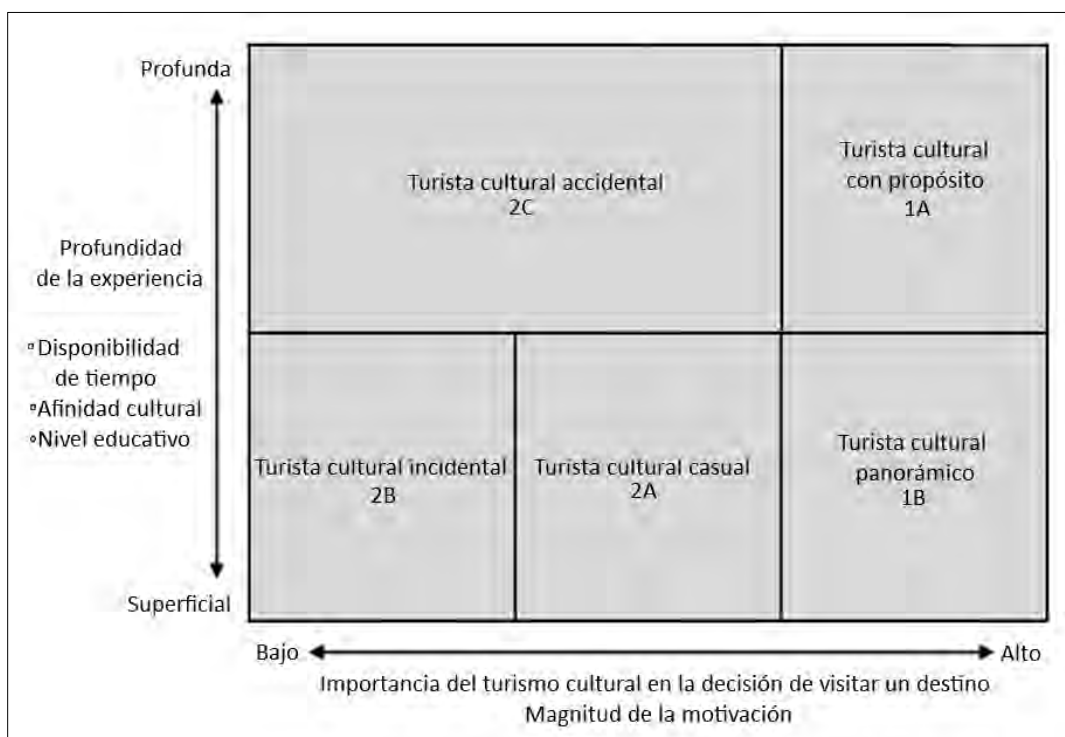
Profunda

Profundidad de la experiencia

▫Disponibilidad de tiempo
▫Afinidad cultural
▫Nivel educativo

Superficial

Turista cultural accidental
2C

Turista cultural con propósito
1A

Turista cultural incidental
2B

Turista cultural casual
2A

Turista cultural panorámico
1B

Bajo

Alto

Importancia del turismo cultural en la decisión de visitar un destino
Magnitud de la motivación